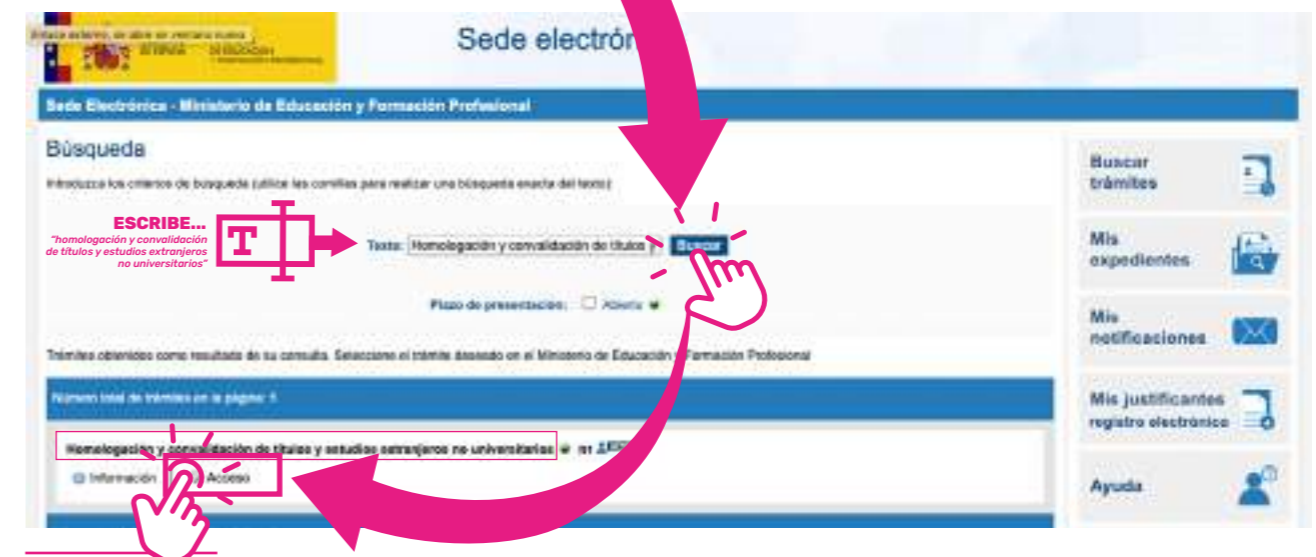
Enlace externo, se abre en ventana nueva

Sede electrón

Sede Electrónica - Ministerio de Educación y Formación Profesional

Búsqueda

Introduzca los criterios de búsqueda (utilice las comillas para realizar una búsqueda exacta del texto)

ESCRIBE...
"homologación y convalidación de títulos y estudios extranjeros no universitarios"

T

Texto: Homologación y convalidación de títulos

Buscar

Plazo de presentación: Abierto

Trámites obtenidos como resultado de su consulta. Seleccione el trámite deseado en el Ministerio de Educación y Formación Profesional

Número total de trámites en la página: 1

Homologación y convalidación de títulos y estudios extranjeros no universitarios

Información

Acceso

Buscar trámites

Mis expedientes

Mis notificaciones

Mis justificantes registro electrónico

Ayuda